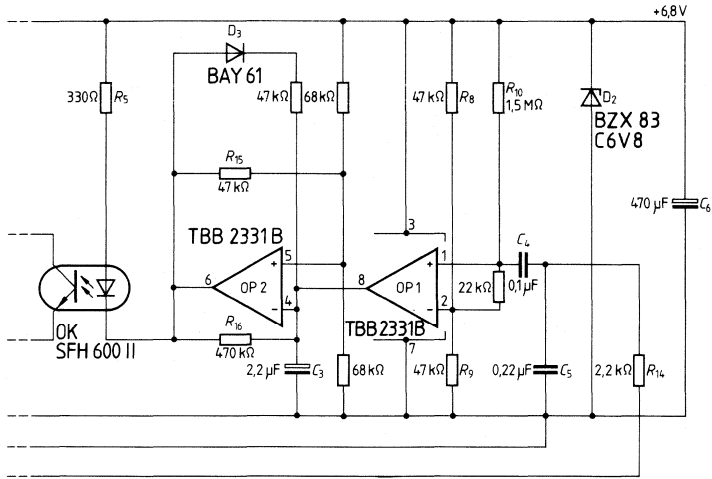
+6,8 V

D$_3$
BAY 61

330 Ω $R_5$

47 kΩ

68 kΩ

47 kΩ $R_8$

$R_{10}$ 1,5 MΩ

D$_2$ BZX 83 C6V8

$R_{15}$ 47 kΩ

470 µF $C_6$

TBB 2331 B

3

$C_4$

5 + 6 OP 2 − 4

8

+ 1 OP 1 − 2

22 kΩ

0,1 µF

OK SFH 600 II

$R_{16}$ 470 kΩ

TBB 2331 B

7

2,2 µF $C_3$

68 kΩ

47 kΩ $R_9$

0,22 µF $C_5$

2,2 kΩ $R_{14}$